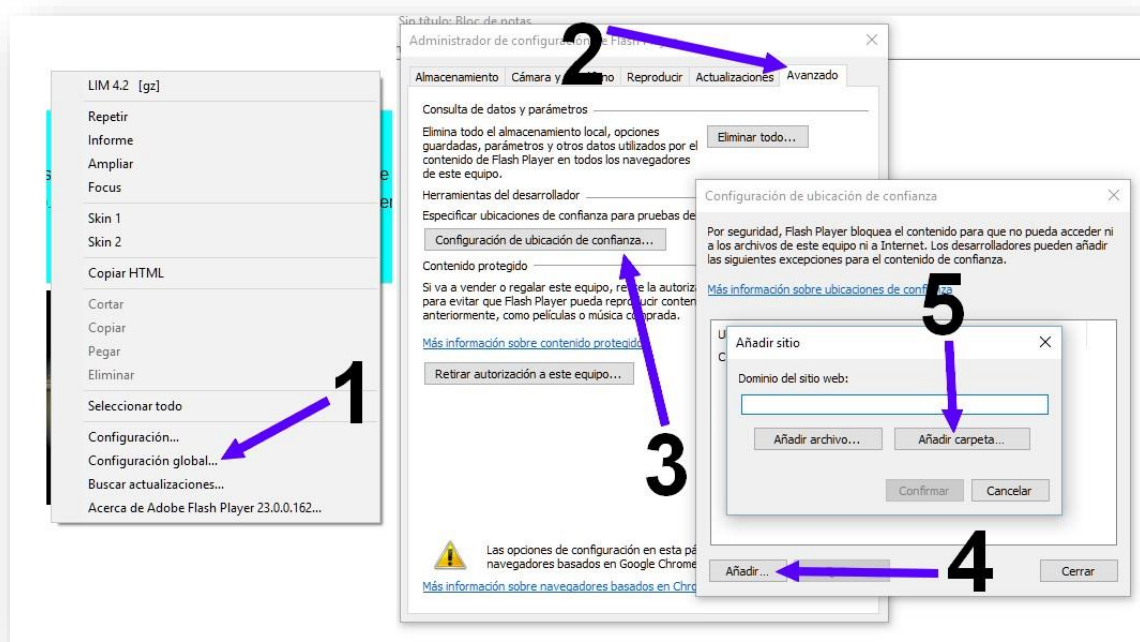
Sin título: Bloc de notas

LIM 4.2 [gz]
Repetir
Informe
Ampliar
Focus
Skin 1
Skin 2
Copiar HTML
Cortar
Copiar
Pegar
Eliminar
Seleccionar todo
Configuración...
Configuración global...
Buscar actualizaciones...
Acerca de Adobe Flash Player 23.0.0.162...

1

Administrador de configuración de Flash P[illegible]

2

Almacenamiento | Cámara y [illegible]no | Reproducir | Actualizaciones | Avanzado

Consulta de datos y parámetros
Elimina todo el almacenamiento local, opciones guardadas, parámetros y otros datos utilizados por el contenido de Flash Player en todos los navegadores de este equipo.
Eliminar todo...

Herramientas del desarrollador
Especificar ubicaciones de confianza para pruebas de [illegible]
Configuración de ubicación de confianza...

Contenido protegido
Si va a vender o regalar este equipo, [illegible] la autoriza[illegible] para evitar que Flash Player pueda reproducir conten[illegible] anteriormente, como películas o música comprada.
Más información sobre contenido protegido
Retirar autorización a este equipo...

3

Las opciones de configuración en esta pá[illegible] navegadores basados en Google Chrome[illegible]
Más información sobre navegadores basados en Chro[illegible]

Configuración de ubicación de confianza
Por seguridad, Flash Player bloquea el contenido para que no pueda acceder ni a los archivos de este equipo ni a Internet. Los desarrolladores pueden añadir las siguientes excepciones para el contenido de confianza.
Más información sobre ubicaciones de confia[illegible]

5

Añadir sitio
Dominio del sitio web:
Añadir archivo...
Añadir carpeta...
Confirmar
Cancelar

Añadir...

4

Cerrar